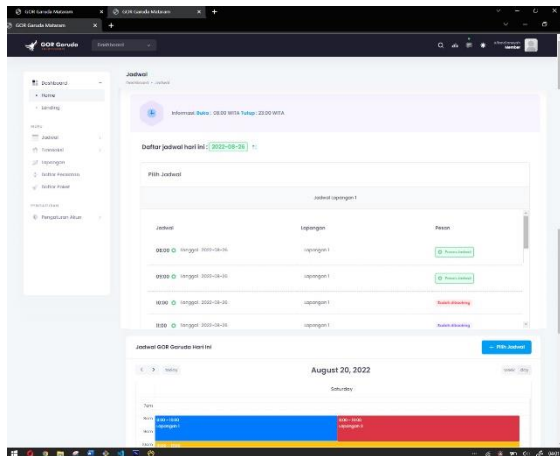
GOR Garuda Mataram
GOR Garuda Mataram
GOR Garuda Mataram

GOR Garuda
Dashboard
Member

Dashboard
Home
Landing
Jadwal
Transaksi
Lapangan
Daftar Pesanan
Daftar Paket
Pengaturan Akun

Jadwal
Dashboard / Jadwal

Informasi Buka : 08:00 WITA Tutup : 23:00 WITA

Daftar jadwal hari ini : 2022-08-26

Pilih Jadwal

Jadwal Lapangan 1

| Jadwal | Lapangan | Pesan |
|---|---|---|
| 08:00 Tanggal : 2022-08-26 | Lapangan 1 | Pesan sekarang |
| 09:00 Tanggal : 2022-08-26 | Lapangan 1 | Pesan sekarang |
| 10:00 Tanggal : 2022-08-26 | Lapangan 1 | Sudah dibooking |
| 11:00 Tanggal : 2022-08-26 | Lapangan 1 | Sudah dibooking |

Jadwal GOR Garuda Hari Ini
+ Pilih Jadwal
< > today
August 20, 2022
week day
Saturday
7am
8:00 - 10:00 Lapangan 1
8:00 - 10:00 Lapangan 2